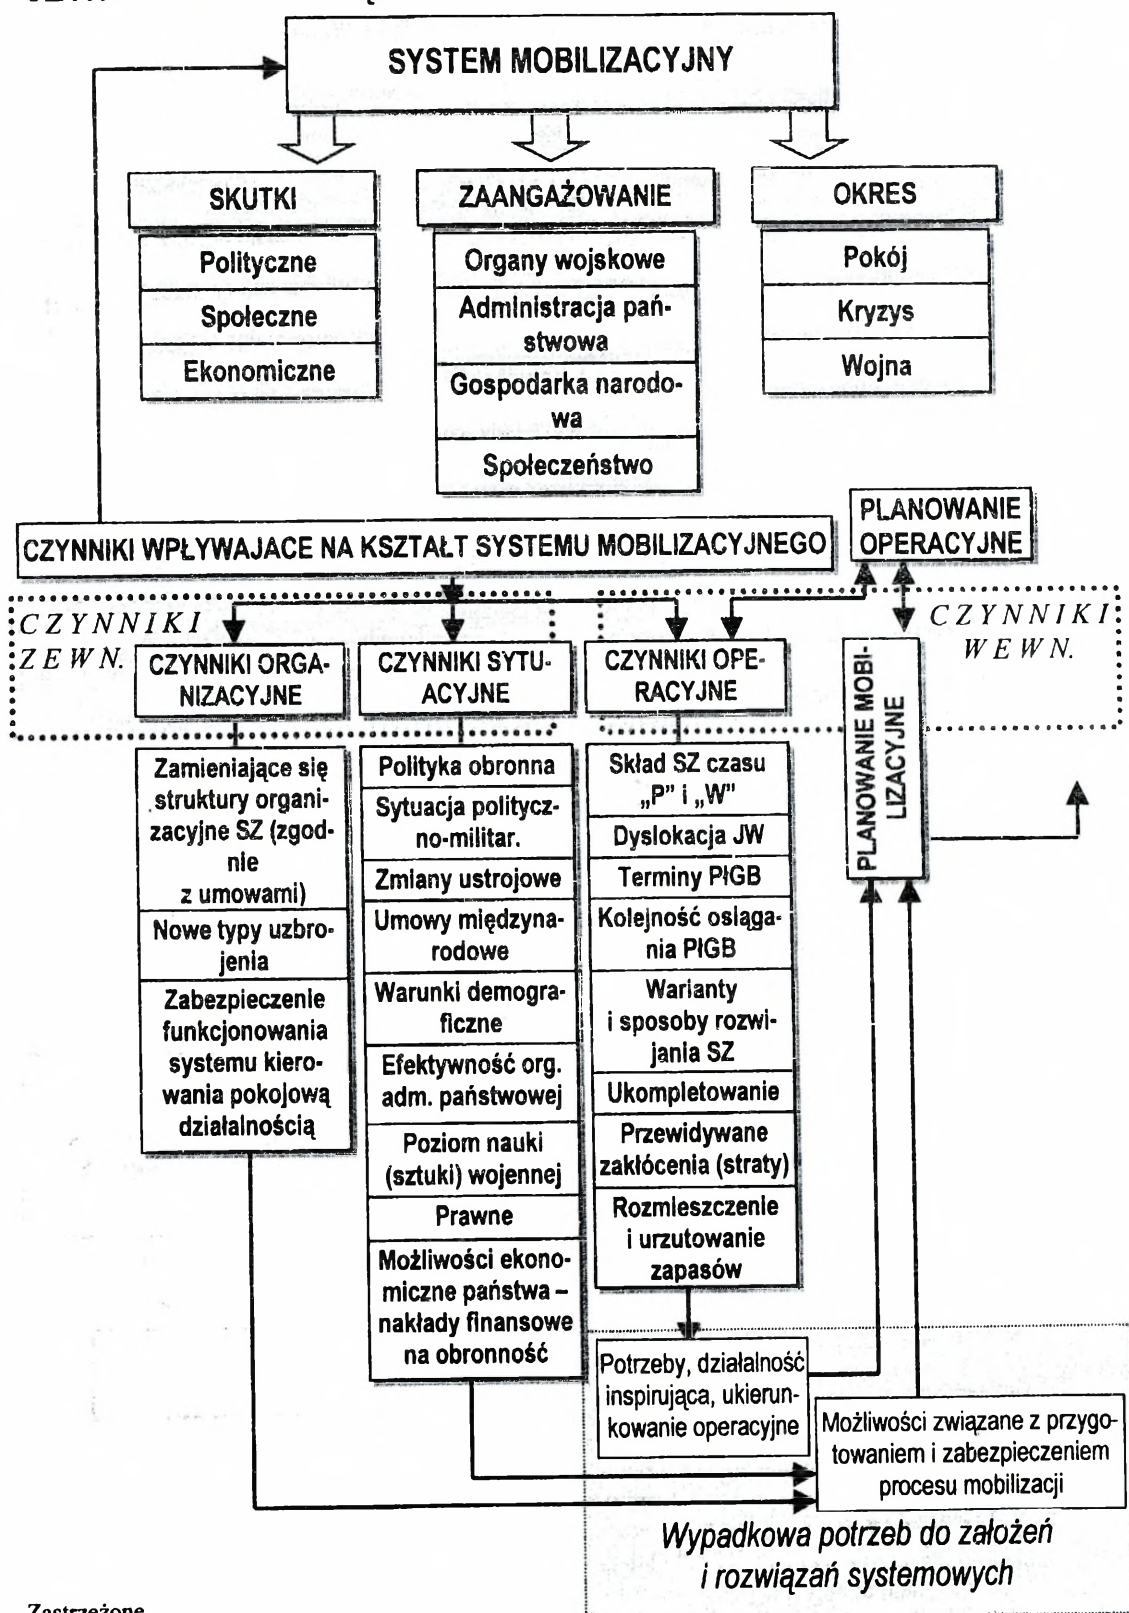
SYSTEM MOBILIZACYJNY

SKUTKI

Polityczne

Społeczne

Ekonomiczne

ZAANGAŻOWANIE

Organy wojskowe

Administracja państwowa

Gospodarka narodowa

Społeczeństwo

OKRES

Pokój

Kryzys

Wojna

CZYNNIKI WPŁYWAJACE NA KSZTAŁT SYSTEMU MOBILIZACYJNEGO

PLANOWANIE OPERACYJNE

CZYNNIKI ZEWN.

CZYNNIKI WEWN.

CZYNNIKI ORGANIZACYJNE

CZYNNIKI SYTUACYJNE

CZYNNIKI OPERACYJNE

PLANOWANIE MOBILIZACYJNE

Zamieniające się struktury organizacyjne SZ (zgodnie z umowami)

Nowe typy uzbrojenia

Zabezpieczenie funkcjonowania systemu kierowania pokojową działalnością

Polityka obronna

Sytuacja polityczno-militar.

Zmiany ustrojowe

Umowy międzynarodowe

Warunki demograficzne

Efektywność org. adm. państwowej

Poziom nauki (sztuki) wojennej

Prawne

Możliwości ekonomiczne państwa – nakłady finansowe na obronność

Skład SZ czasu „P" i „W"

Dyslokacja JW

Terminy PIGB

Kolejność osiągania PIGB

Warianty i sposoby rozwijania SZ

Ukompletowanie

Przewidywane zakłócenia (straty)

Rozmieszczenie i urzutowanie zapasów

Potrzeby, działalność inspirująca, ukierunkowanie operacyjne

Możliwości związane z przygotowaniem i zabezpieczeniem procesu mobilizacji

Wypadkowa potrzeb do założeń i rozwiązań systemowych

Zastrzeżone